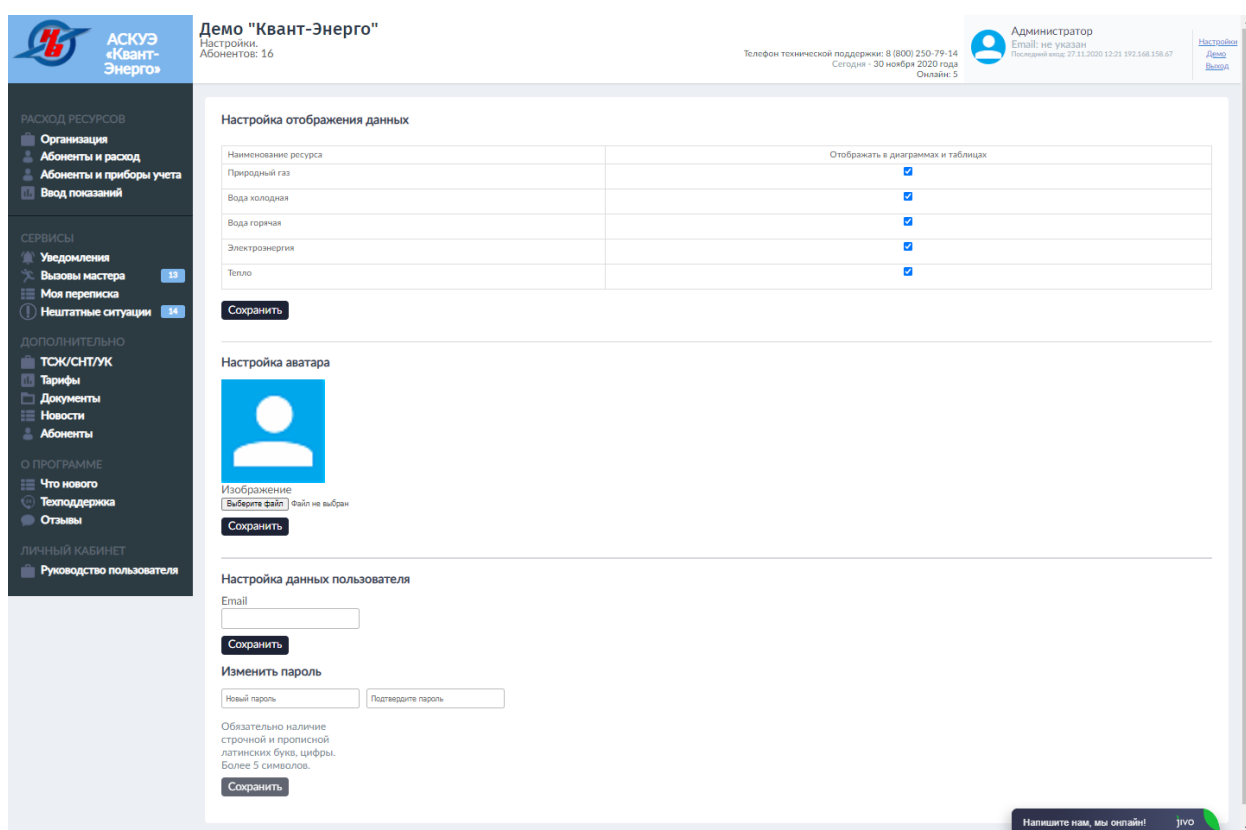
АСКУЭ «Квант-Энерго»

Демо "Квант-Энерго"
Настройки.
Абонентов: 16

Телефон технической поддержки: 8 (800) 250-79-14
Сегодня - 30 ноября 2020 года
Онлайн: 5

Администратор
Email: не указан
Последний вход: 27.11.2020 12:21 192.168.158.67

Настройки
Демо
Выход

РАСХОД РЕСУРСОВ
Организация
Абоненты и расход
Абоненты и приборы учета
Ввод показаний

СЕРВИСЫ
Уведомления
Вызовы мастера 13
Моя переписка
Нештатные ситуации 14

ДОПОЛНИТЕЛЬНО
ТСЖ/СНТ/УК
Тарифы
Документы
Новости
Абоненты

О ПРОГРАММЕ
Что нового
Техподдержка
Отзывы

ЛИЧНЫЙ КАБИНЕТ
Руководство пользователя

Настройка отображения данных

| Наименование ресурса | Отображать в диаграммах и таблицах |
|---|---|
| Природный газ | ☑ |
| Вода холодная | ☑ |
| Вода горячая | ☑ |
| Электроэнергия | ☑ |
| Тепло | ☑ |

Сохранить

Настройка аватара

Изображение
Выберите файл Файл не выбран
Сохранить

Настройка данных пользователя
Email
Сохранить

Изменить пароль
Новый пароль
Подтвердите пароль

Обязательно наличие строчной и прописной латинских букв, цифры. Более 5 символов.
Сохранить

Напишите нам, мы онлайн! jivo